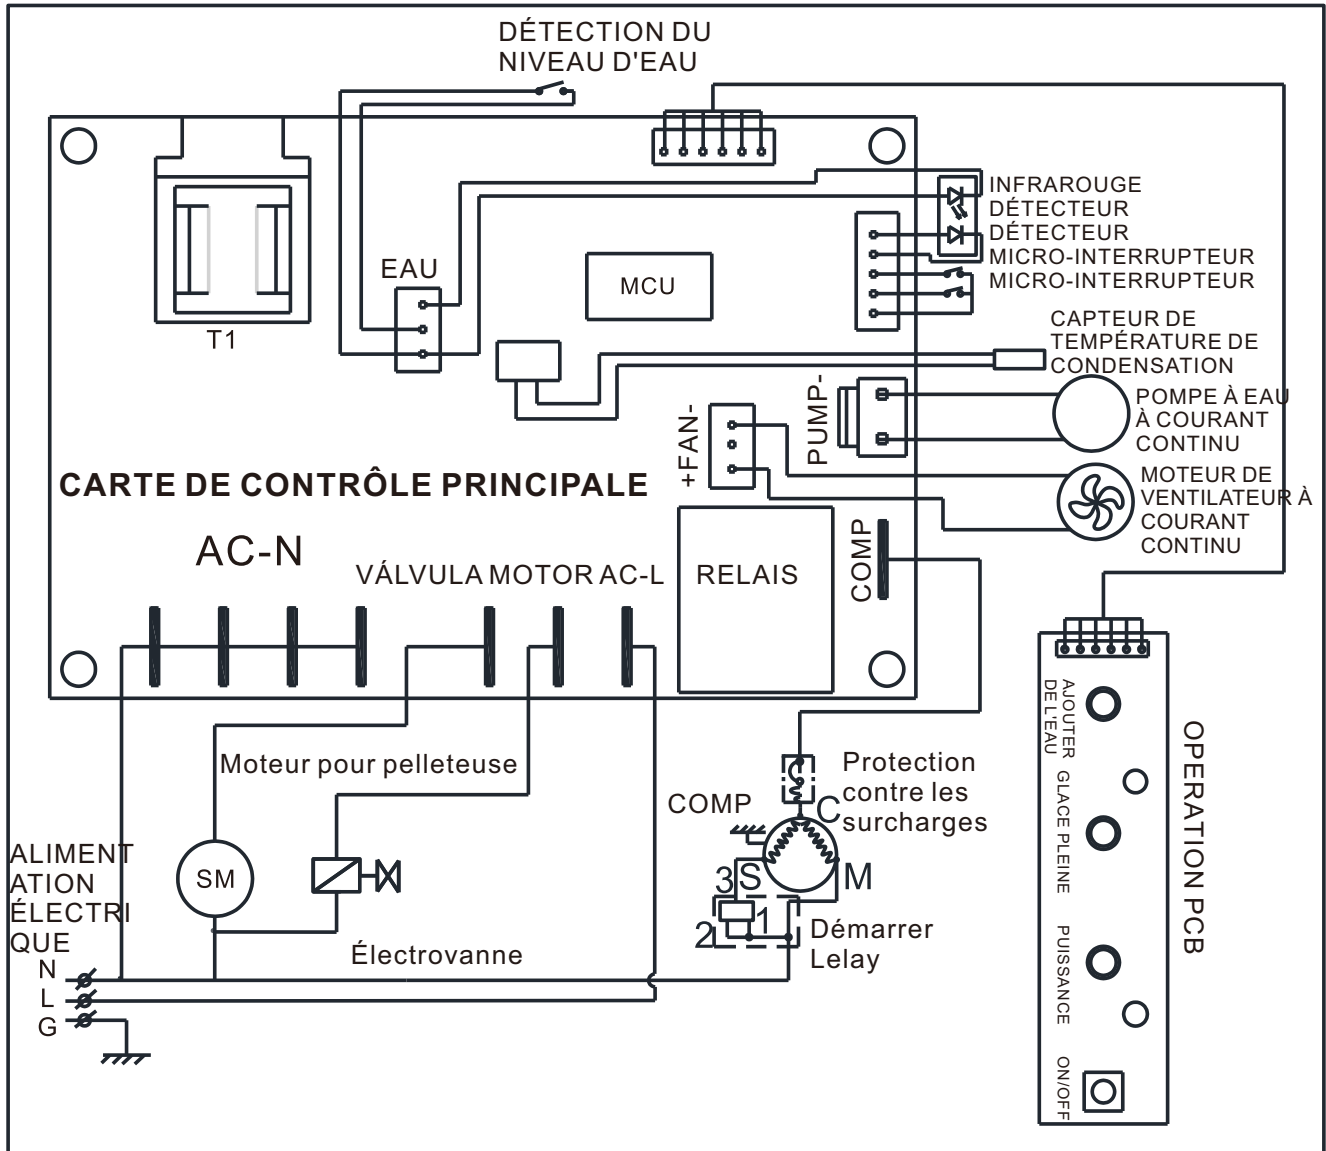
DÉTECTION DU NIVEAU D'EAU

INFRAROUGE
DÉTECTEUR
DÉTECTEUR
MICRO-INTERRUPTEUR
MICRO-INTERRUPTEUR

EAU

MCU

T1

CAPTEUR DE TEMPÉRATURE DE CONDENSATION

PUMP-

POMPE À EAU À COURANT CONTINU

+FAN-

MOTEUR DE VENTILATEUR À COURANT CONTINU

CARTE DE CONTRÔLE PRINCIPALE

AC-N

VÁLVULA MOTOR AC-L

RELAIS

COMP

Moteur pour pelleteuse

Protection contre les surcharges

COMP

C

ALIMENTATION ÉLECTRIQUE

SM

3 S

M

2

1

Démarrer Lelay

Électrovanne

N
L
G

AJOUTER DE L'EAU

GLACE PLEINE

PUISSANCE

ON/OFF

OPERATION PCB